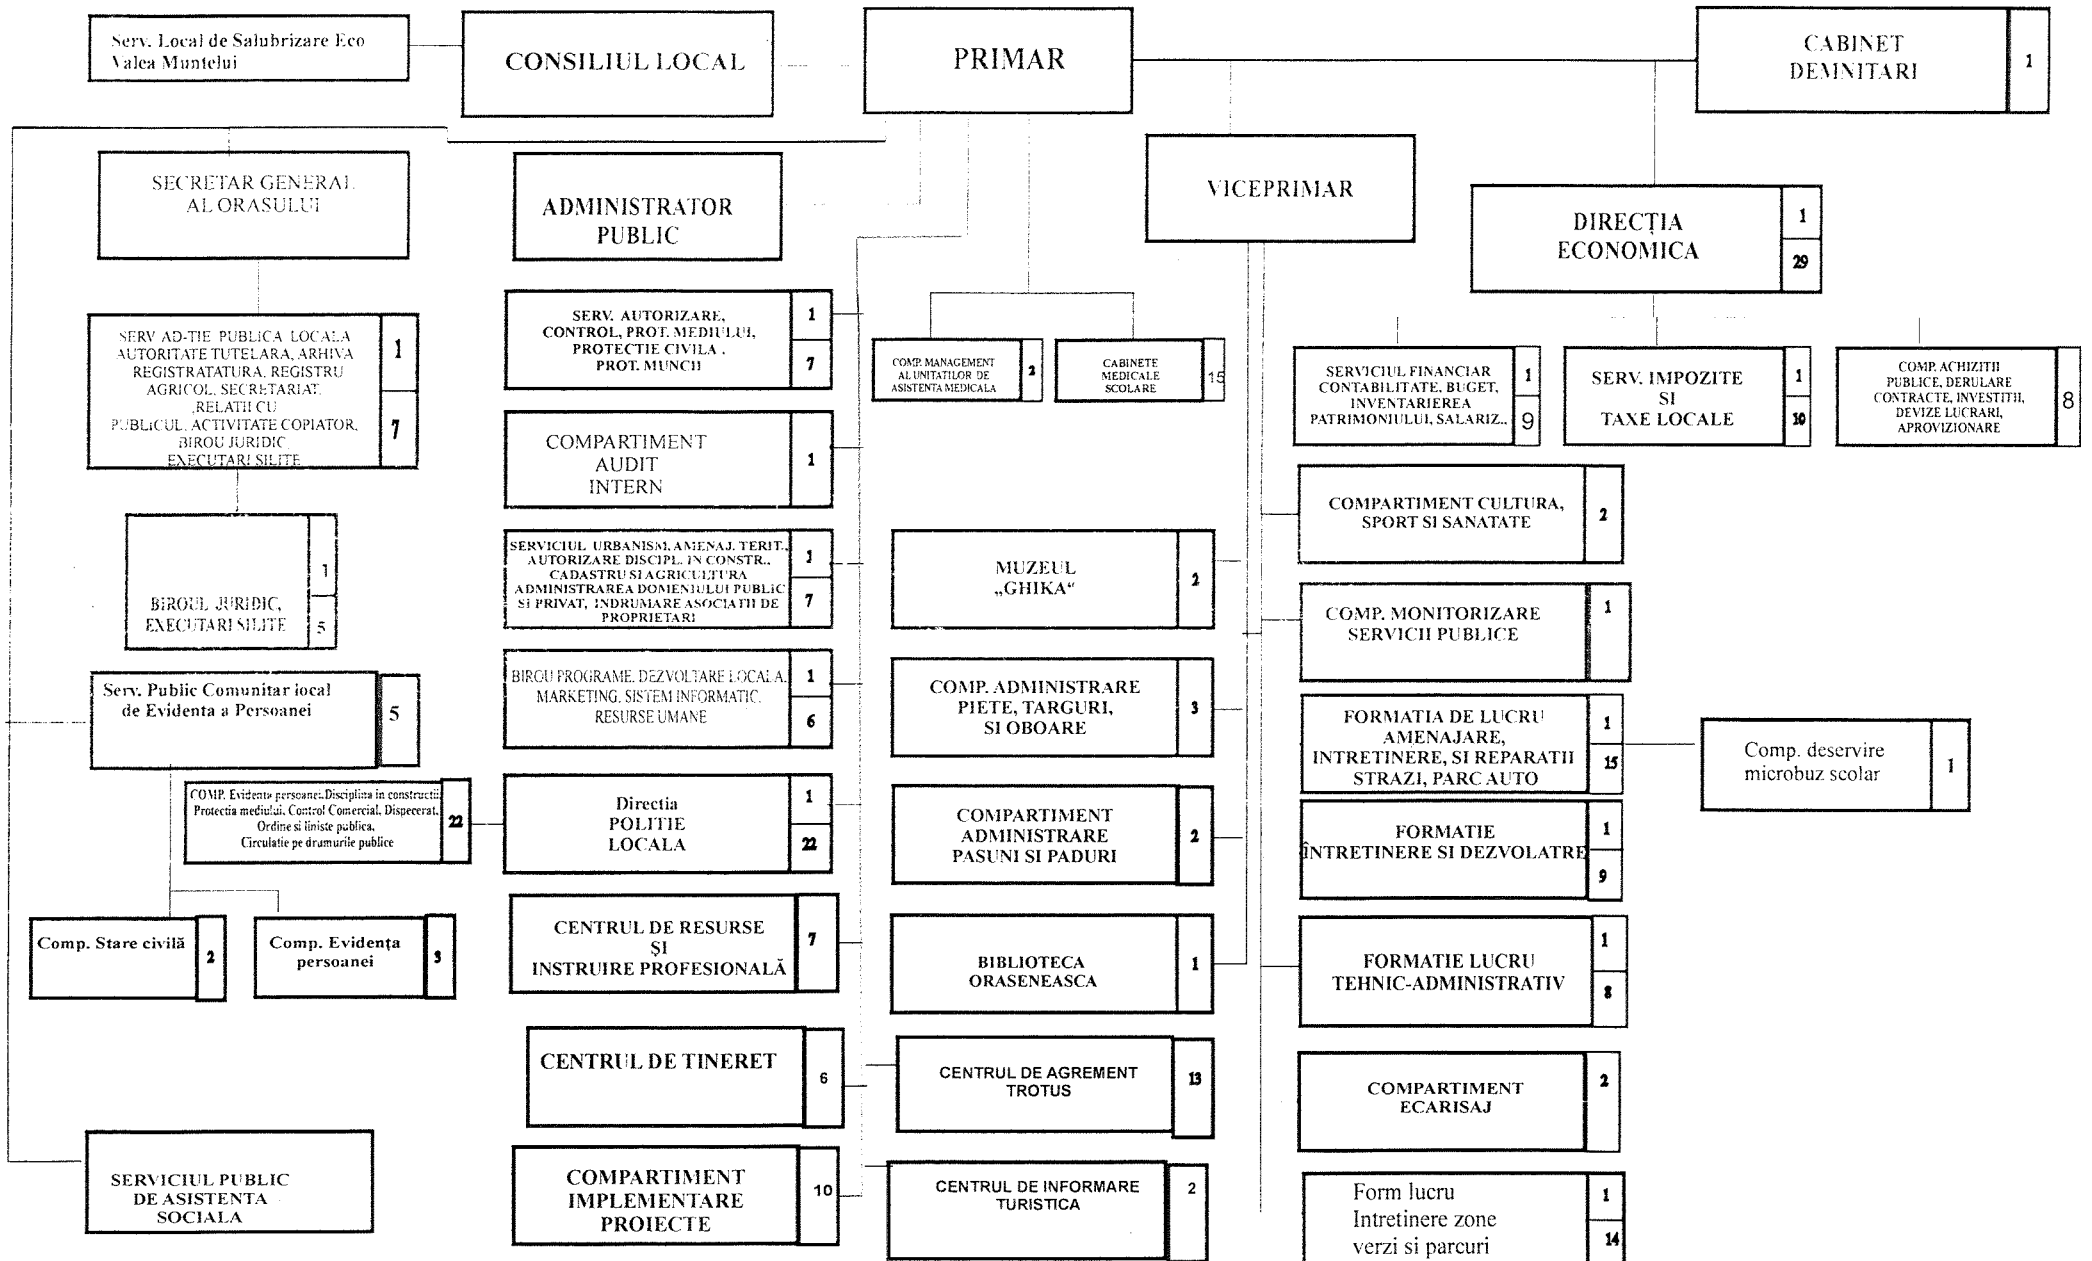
Serv. Local de Salubrizare Eco Valea Muntelui

CONSILIUL LOCAL

PRIMAR

CABINET DEMNITARI 1

SECRETAR GENERAL AL ORASULUI

ADMINISTRATOR PUBLIC

VICEPRIMAR

DIRECȚIA ECONOMICA 1 29

SERV AD-TIE PUBLICA LOCALA AUTORITATE TUTELARA, ARHIVA REGISTRATATURA, REGISTRU AGRICOL, SECRETARIAT, RELATII CU PUBLICUL, ACTIVITATE COPIATOR, BIROU JURIDIC EXECUTARI SILITE 1 7

SERV. AUTORIZARE, CONTROL, PROT. MEDIULUI, PROTECTIE CIVILA , PROT. MUNCII 1 7

COMP. MANAGEMENT AL UNITATILOR DE ASISTENTA MEDICALA 2

CABINETE MEDICALE SCOLARE 15

SERVICIUL FINANCIAR CONTABILITATE, BUGET, INVENTARIEREA PATRIMONIULUI, SALARIZ.. 1 9

SERV. IMPOZITE SI TAXE LOCALE 1 10

COMP. ACHIZITII PUBLICE, DERULARE CONTRACTE, INVESTITII, DEVIZE LUCRARI, APROVIZIONARE 8

COMPARTIMENT AUDIT INTERN 1

BIROUL JURIDIC, EXECUTARI SILITE 1 5

SERVICIUL URBANISM, AMENAJ. TERIT., AUTORIZARE DISCIPL. IN CONSTR., CADASTRU SI AGRICULTURA ADMINISTRAREA DOMENIULUI PUBLIC SI PRIVAT, INDRUMARE ASOCIATII DE PROPRIETARI 1 7

MUZEUL „GHIKA“ 2

COMPARTIMENT CULTURA, SPORT SI SANATATE 2

COMP. MONITORIZARE SERVICII PUBLICE 1

Serv. Public Comunitar local de Evidenta a Persoanei 5

BIROU PROGRAME, DEZVOLTARE LOCALA, MARKETING, SISTEM INFORMATIC, RESURSE UMANE 1 6

COMP. ADMINISTRARE PIETE, TARGURI, SI OBOARE 3

FORMATIA DE LUCRU AMENAJARE, INTRETINERE, SI REPARATII STRAZI, PARC AUTO 1 15

Comp. deservire microbuz scolar 1

COMP. Evidenta persoanei, Disciplina in constructii, Protectia mediului, Control Comercial, Dispecerat, Ordine si liniste publica, Circulatie pe drumurile publice 22

Directia POLITIE LOCALA 1 22

COMPARTIMENT ADMINISTRARE PASUNI SI PADURI 2

FORMATIE ÎNTRETINERE SI DEZVOLATRE 1 9

Comp. Stare civilă 2

Comp. Evidența persoanei 3

CENTRUL DE RESURSE ȘI INSTRUIRE PROFESIONALĂ 7

BIBLIOTECA ORASENEASCA 1

FORMATIE LUCRU TEHNIC-ADMINISTRATIV 1 8

CENTRUL DE TINERET 6

CENTRUL DE AGREMENT TROTUS 13

COMPARTIMENT ECARISAJ 2

SERVICIUL PUBLIC DE ASISTENTA SOCIALA

COMPARTIMENT IMPLEMENTARE PROIECTE 10

CENTRUL DE INFORMARE TURISTICA 2

Form lucru Intretinere zone verzi si parcuri 1 14